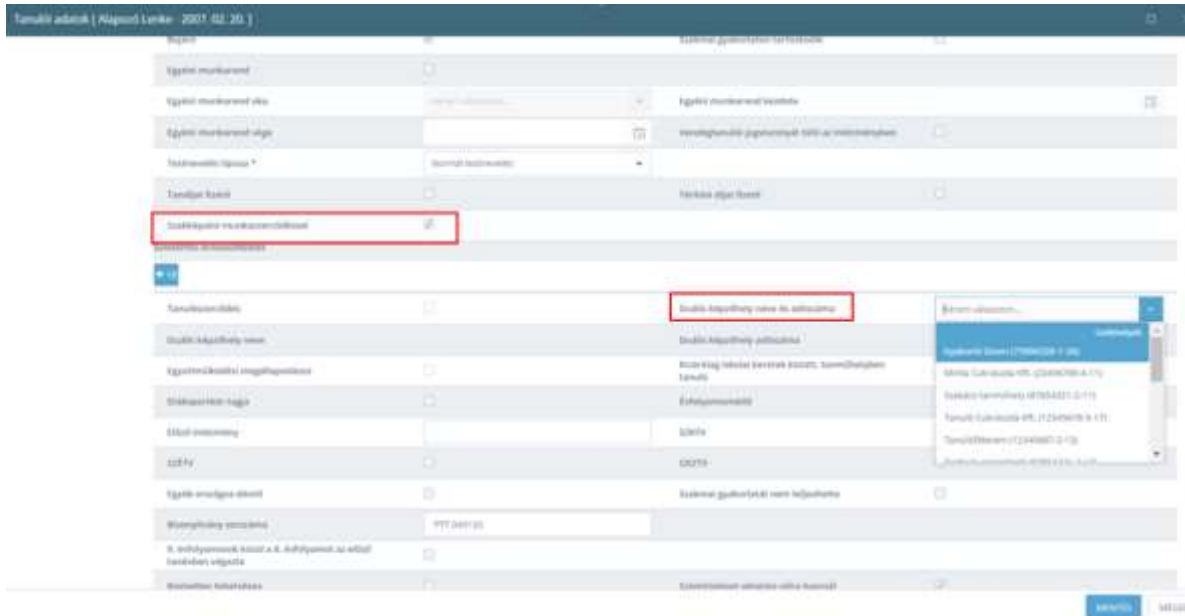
Tanuló adatok ( Alapozó Lenke - 2001. 02. 20. )

Bejáró

Szakmai gyakorlaton tartózkodik

Egyéni munkarend

Egyéni munkarend oka

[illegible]

Egyéni munkarend kezdete

Egyéni munkarend vége

Vendégtanuló (jogviszonyát több az intézményben)

Testnevelés típusa *

Normál testnevelés

Tandíjat fizető

Térítési díjat fizető

Szakképzési munkaszerződéssel

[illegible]

+ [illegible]

Tanulószerződés

Duális képzőhely neve és adószáma

Kérem válasszon...

Duális képzőhely neve

Duális képzőhely adószáma

Együttműködési megállapodással

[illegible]

Átképzés

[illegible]

Évfolyamismétlő

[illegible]

SZKTV

SZETV

OKTV

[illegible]

Szakmai gyakorlatát nem teljesítette

Bizonyítvány sorszáma

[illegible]

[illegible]

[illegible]

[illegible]

MENTÉS

MÉGSE